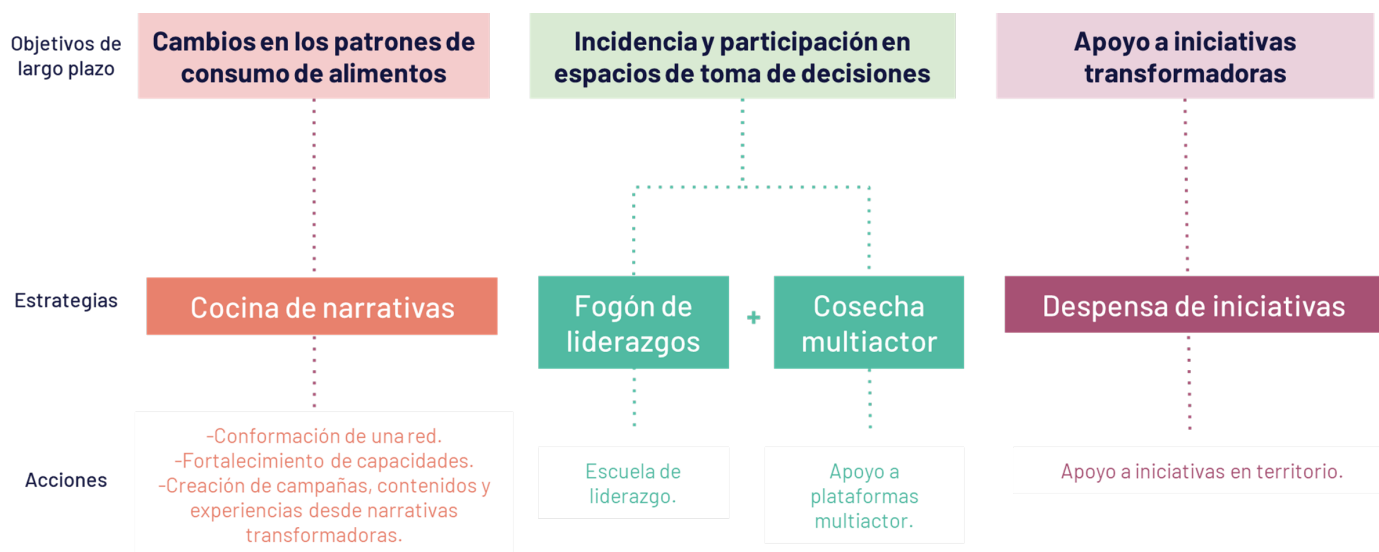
Objetivos de largo plazo

Cambios en los patrones de consumo de alimentos

Incidencia y participación en espacios de toma de decisiones

Apoyo a iniciativas transformadoras

Estrategias

Cocina de narrativas

Fogón de liderazgos

+

Cosecha multiactor

Despensa de iniciativas

Acciones

-Conformación de una red.
-Fortalecimiento de capacidades.
-Creación de campañas, contenidos y experiencias desde narrativas transformadoras.

Escuela de liderazgo.

Apoyo a plataformas multiactor.

Apoyo a iniciativas en territorio.